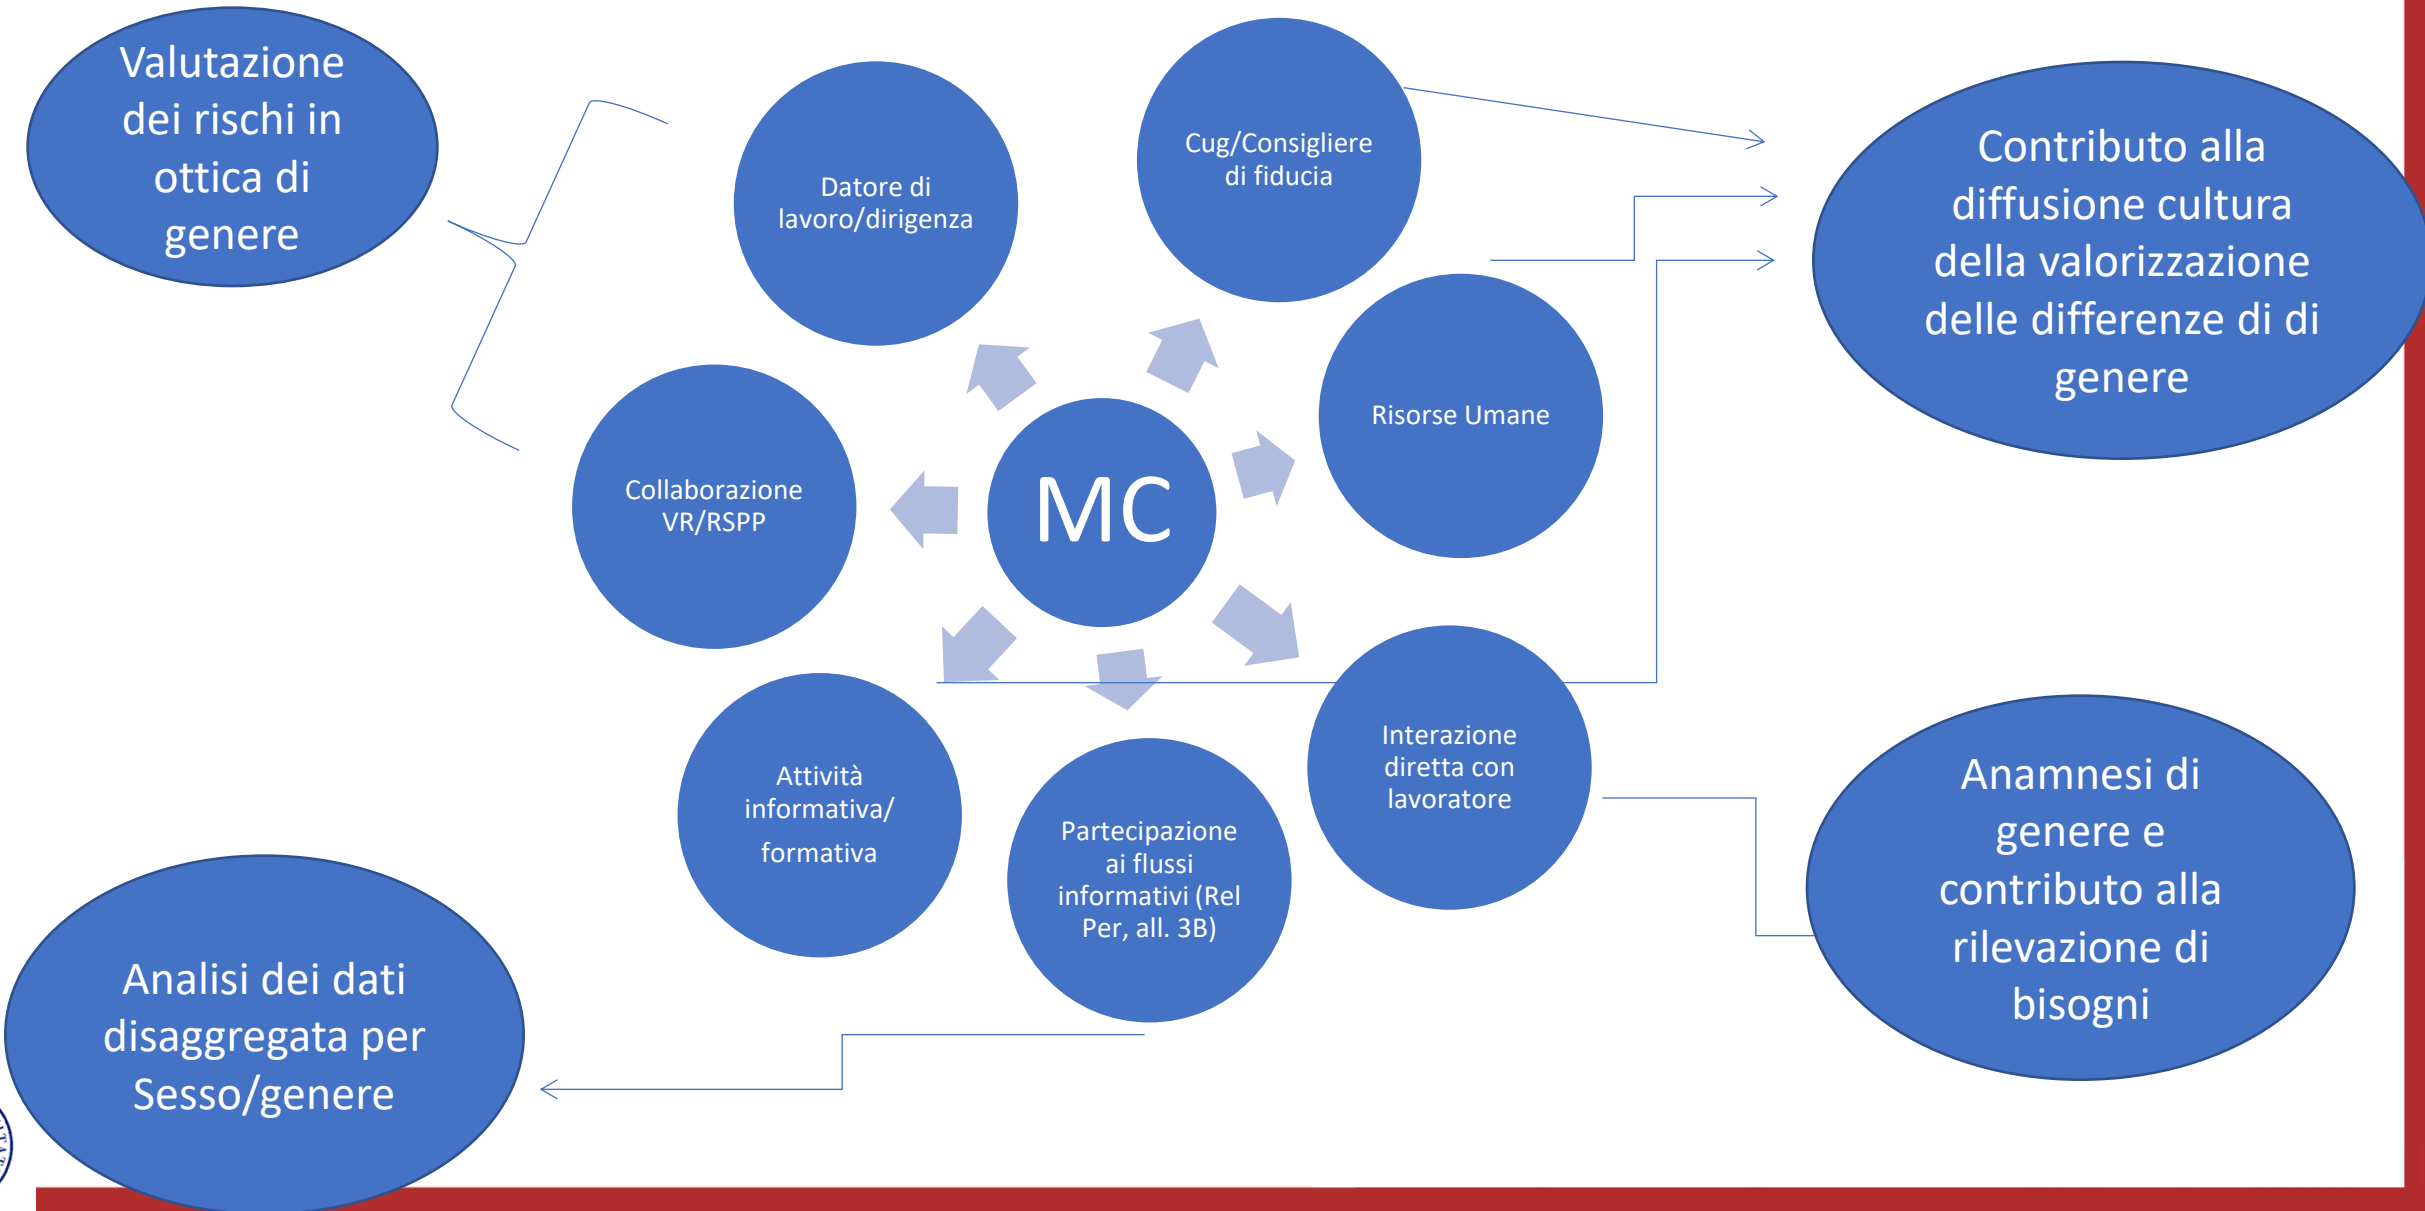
Valutazione dei rischi in ottica di genere

Datore di lavoro/dirigenza

Cug/Consigliere di fiducia

Contributo alla diffusione cultura della valorizzazione delle differenze di di genere

Risorse Umane

MC

Collaborazione VR/RSPP

Attività informativa/ formativa

Partecipazione ai flussi informativi (Rel Per, all. 3B)

Interazione diretta con lavoratore

Anamnesi di genere e contributo alla rilevazione di bisogni

Analisi dei dati disaggregata per Sesso/genere